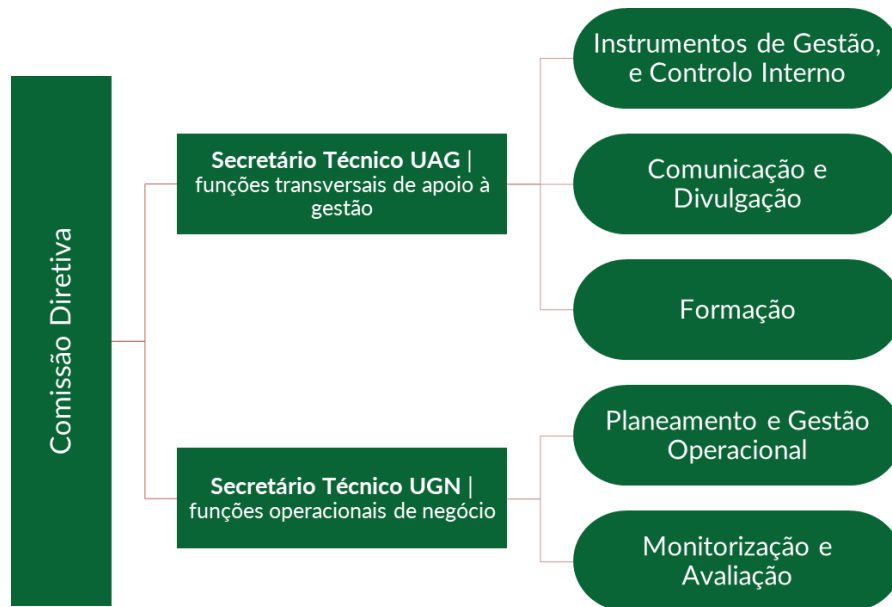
Comissão Diretiva

Secretário Técnico UAG | funções transversais de apoio à gestão

Instrumentos de Gestão, e Controlo Interno

Comunicação e Divulgação

Formação

Secretário Técnico UGN | funções operacionais de negócio

Planeamento e Gestão Operacional

Monitorização e Avaliação